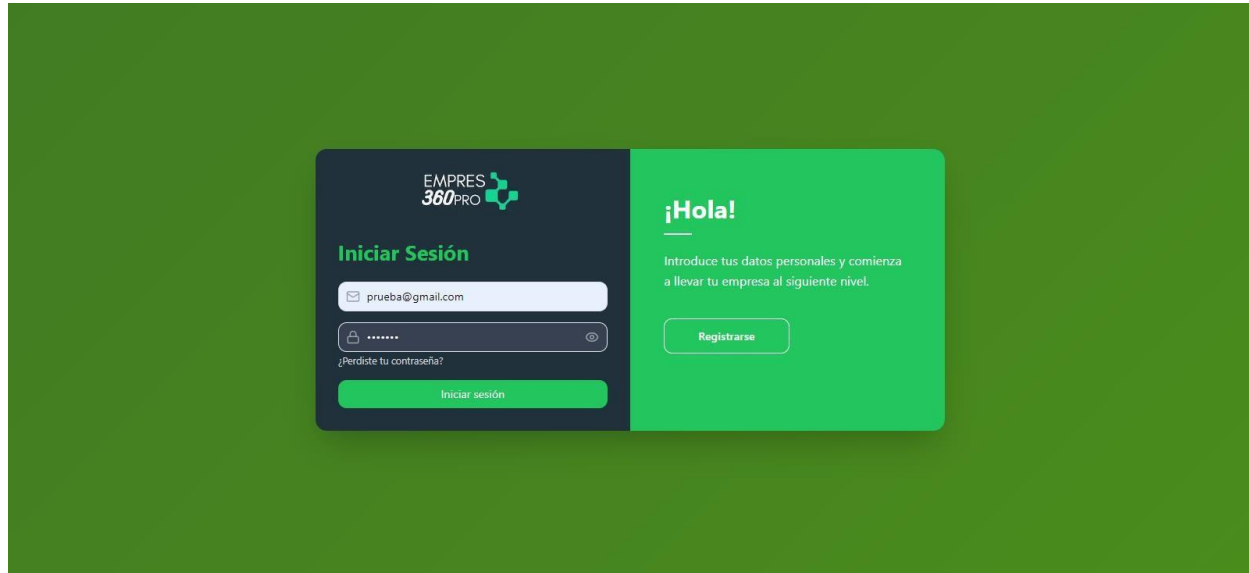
EMPRES
360PRO

Iniciar Sesión

prueba@gmail.com

•••••••

¿Perdiste tu contraseña?

Iniciar sesión

¡Hola!

Introduce tus datos personales y comienza a llevar tu empresa al siguiente nivel.

Registrarse